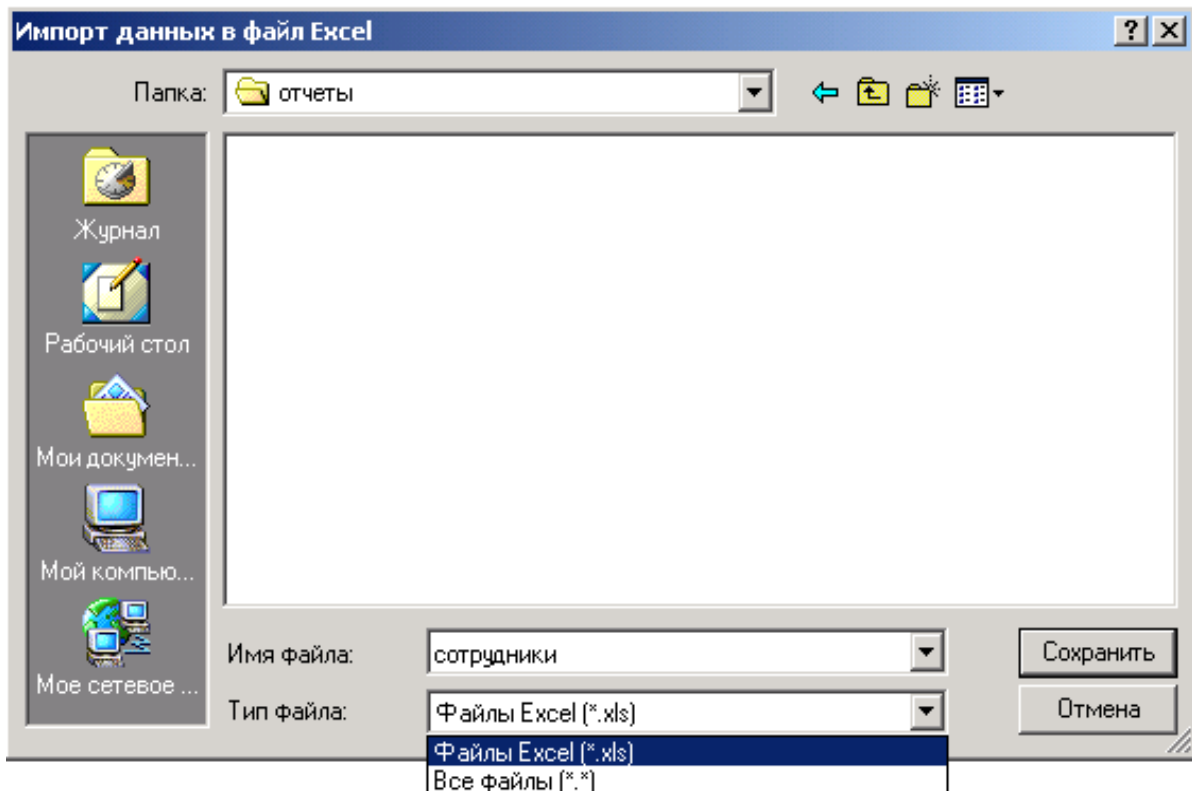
Импорт данных в файл Excel

?

Папка: отчеты

Журнал

Рабочий стол

Мои докумен...

Мой компью...

Мое сетевое ...

Имя файла: сотрудники

Тип файла: Файлы Excel (*.xls)

Файлы Excel (*.xls)
Все файлы (*.*)

Сохранить

Отмена